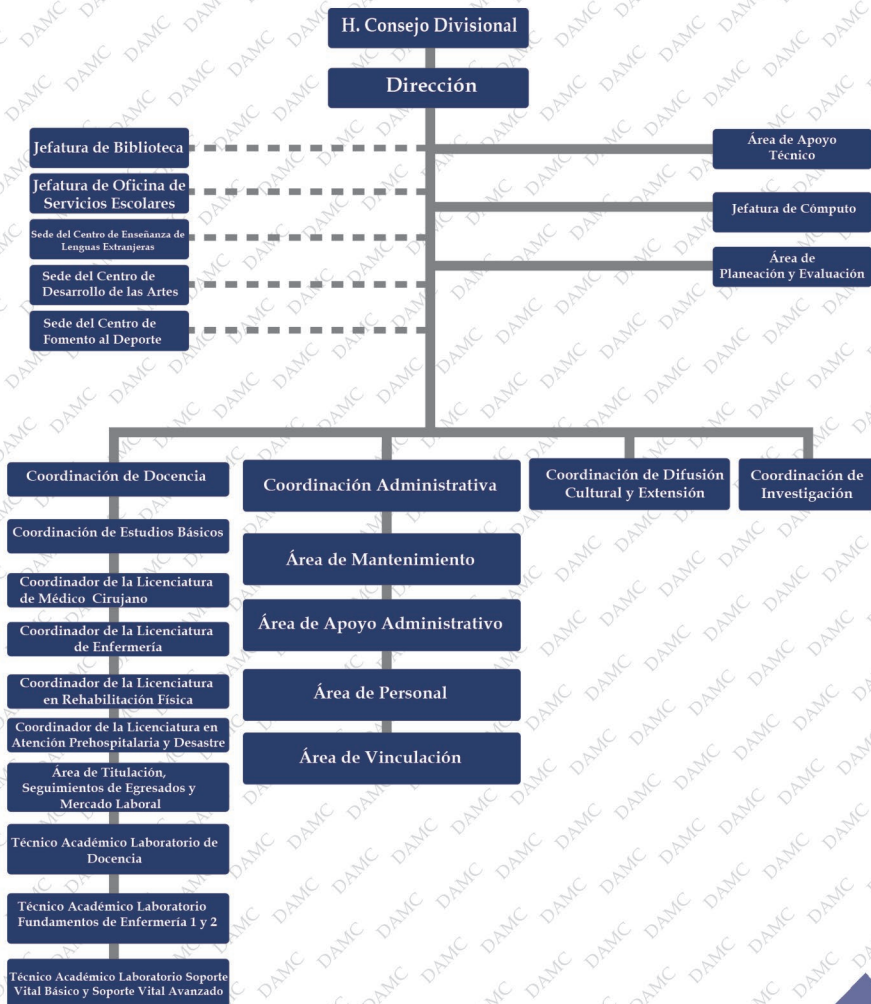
H. Consejo Divisional

Dirección

Jefatura de Biblioteca

Jefatura de Oficina de Servicios Escolares

Sede del Centro de Enseñanza de Lenguas Extranjeras

Sede del Centro de Desarrollo de las Artes

Sede del Centro de Fomento al Deporte

Área de Apoyo Técnico

Jefatura de Cómputo

Área de Planeación y Evaluación

Coordinación de Docencia

Coordinación de Estudios Básicos

Coordinador de la Licenciatura de Médico Cirujano

Coordinador de la Licenciatura de Enfermería

Coordinador de la Licenciatura en Rehabilitación Física

Coordinador de la Licenciatura en Atención Prehospitalaria y Desastre

Área de Titulación, Seguimientos de Egresados y Mercado Laboral

Técnico Académico Laboratorio de Docencia

Técnico Académico Laboratorio Fundamentos de Enfermería 1 y 2

Técnico Académico Laboratorio Soporte Vital Básico y Soporte Vital Avanzado

Coordinación Administrativa

Área de Mantenimiento

Área de Apoyo Administrativo

Área de Personal

Área de Vinculación

Coordinación de Difusión Cultural y Extensión

Coordinación de Investigación

DAMC